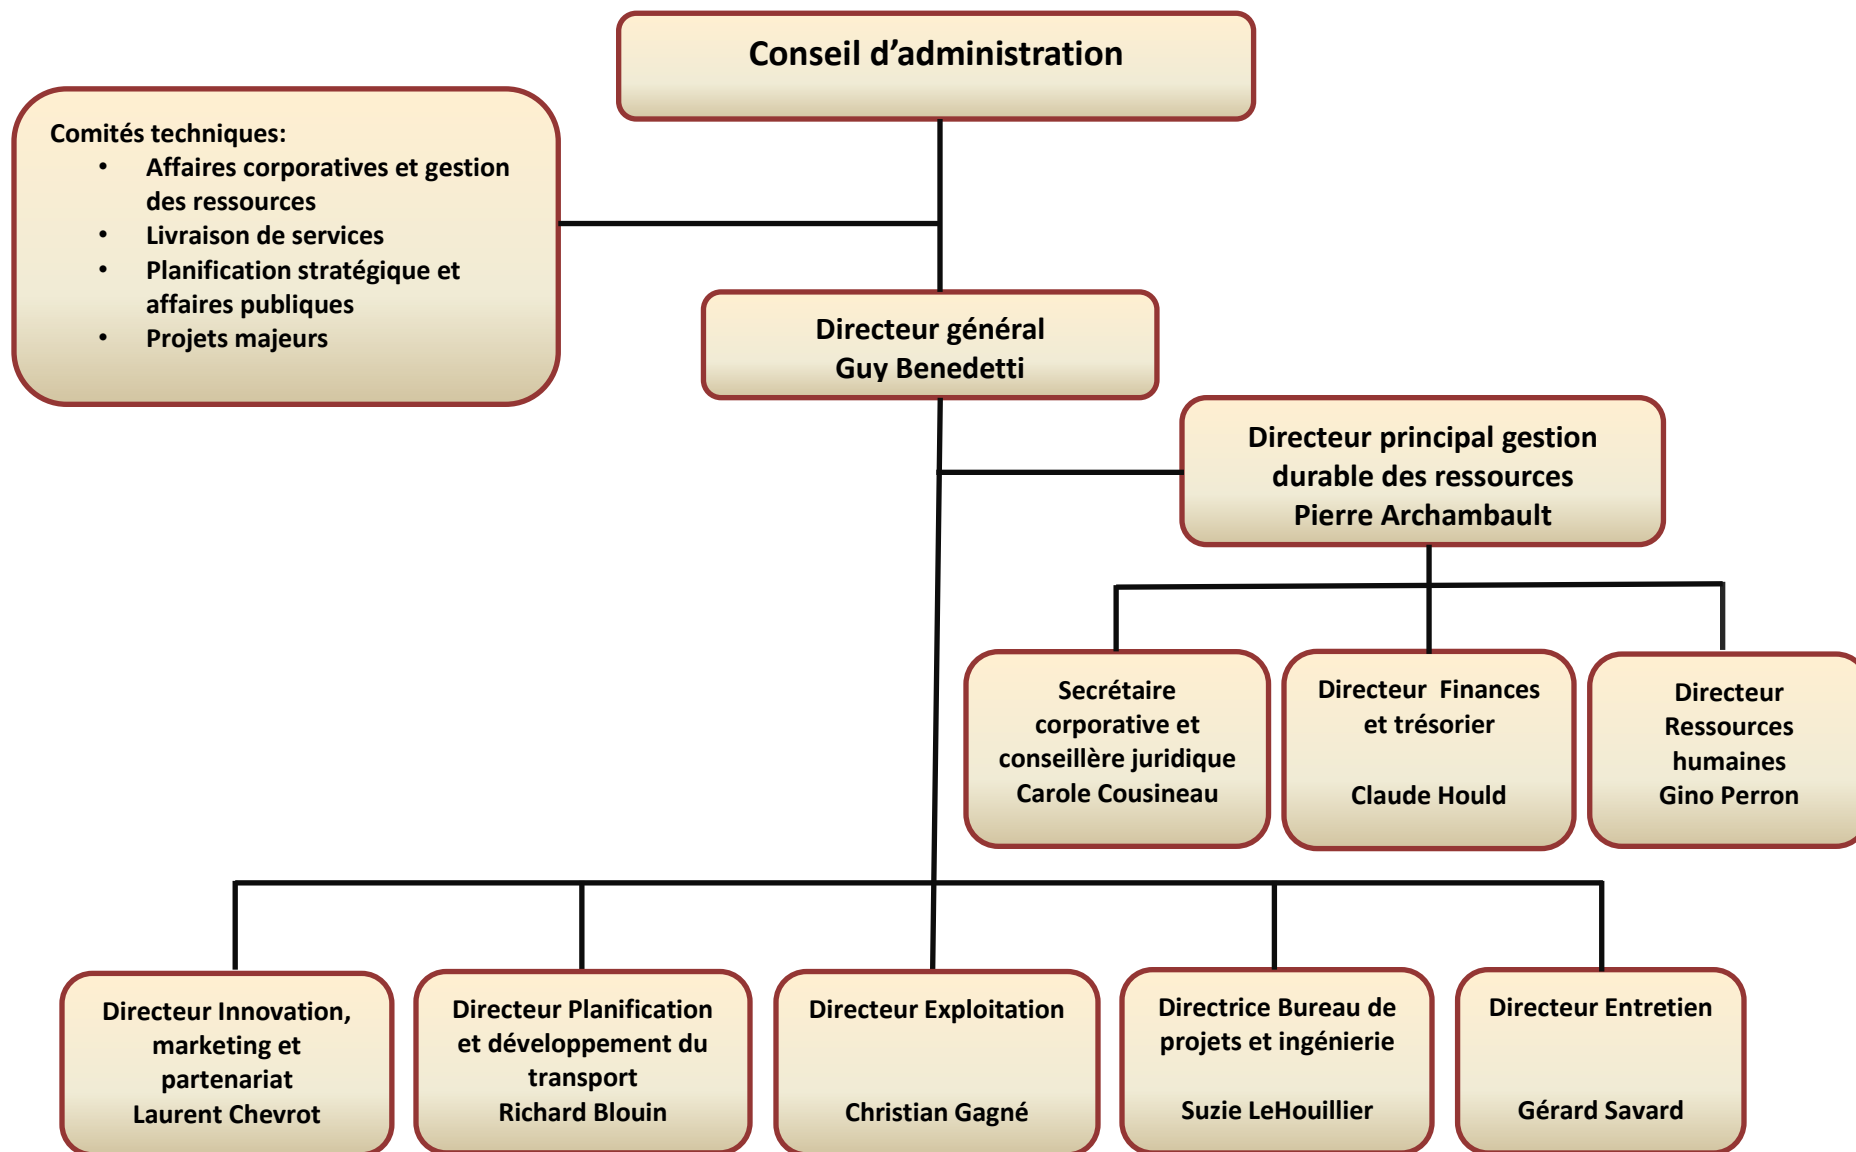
Conseil d’administration

Comités techniques:
- Affaires corporatives et gestion des ressources
- Livraison de services
- Planification stratégique et affaires publiques
- Projets majeurs

Directeur général
Guy Benedetti

Directeur principal gestion durable des ressources
Pierre Archambault

Secrétaire corporative et conseillère juridique
Carole Cousineau

Directeur Finances et trésorier

Claude Hould

Directeur Ressources humaines
Gino Perron

Directeur Innovation, marketing et partenariat
Laurent Chevrot

Directeur Planification et développement du transport
Richard Blouin

Directeur Exploitation

Christian Gagné

Directrice Bureau de projets et ingénierie

Suzie LeHouillier

Directeur Entretien

Gérard Savard